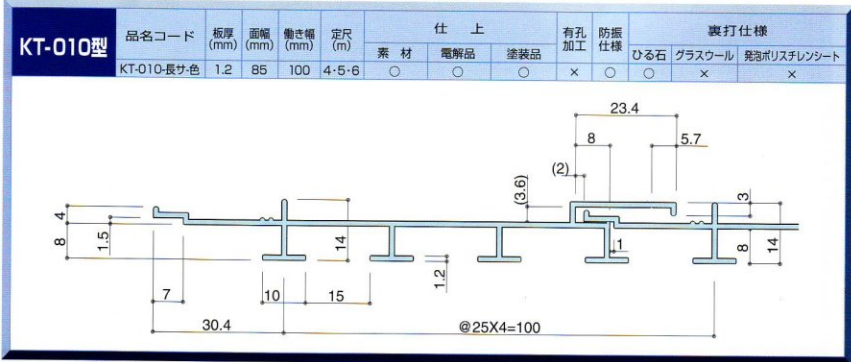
KT-010型

| 品名コード | 板厚 (mm) | 面幅 (mm) | 働き幅 (mm) | 定尺 (m) | 仕上 素材 | 仕上 電解品 | 仕上 塗装品 | 有孔加工 | 防振仕様 | 裏打仕様 ひる石 | 裏打仕様 グラスウール | 裏打仕様 発泡ポリスチレンシート |
|---|---|---|---|---|---|---|---|---|---|---|---|---|
| KT-010-長サ-色 | 1.2 | 85 | 100 | 4･5･6 | ○ | ○ | ○ | × | ○ | ○ | × | × |

23.4
8
5.7
(2)
(3.6)
3
4
8
1.5
14
1
8
14
1.2
7
10
15
30.4
@25X4=100